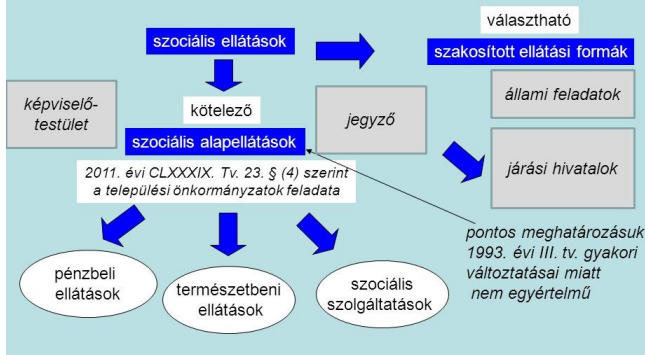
szociális ellátások

választható

szakosított ellátási formák

képviselő-testület

kötelező

szociális alapellátások

jegyző

állami feladatok

járási hivatalok

2011. évi CLXXXIX. Tv. 23. § (4) szerint a települési önkormányzatok feladata

pontos meghatározásuk 1993. évi III. tv. gyakori változtatásai miatt nem egyértelmű

pénzbeli ellátások

természetbeni ellátások

szociális szolgáltatások